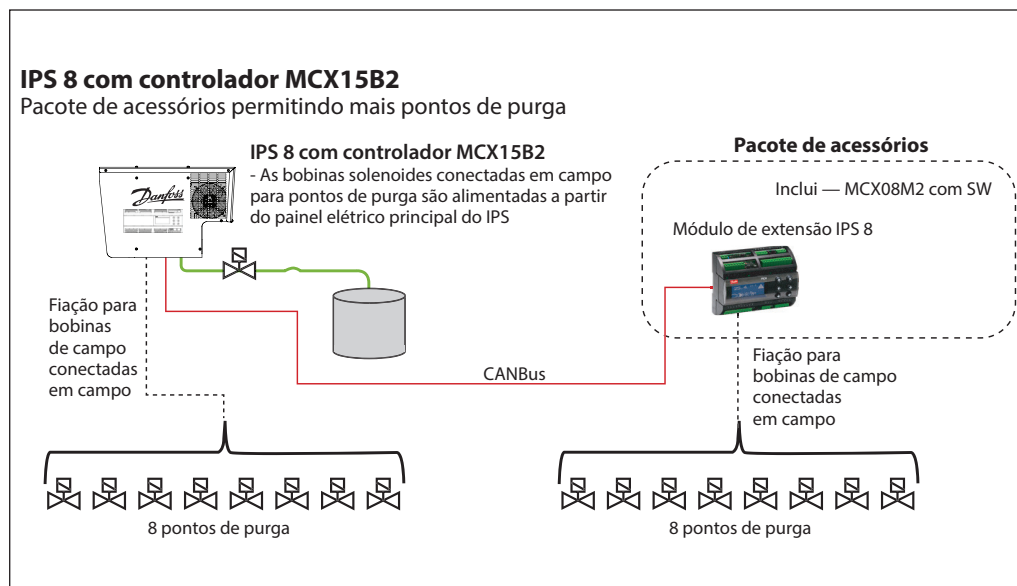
IPS 8 com controlador MCX15B2
Pacote de acessórios permitindo mais pontos de purga

Danfoss

IPS 8 com controlador MCX15B2
- As bobinas solenoides conectadas em campo para pontos de purga são alimentadas a partir do painel elétrico principal do IPS

Pacote de acessórios
Inclui — MCX08M2 com SW
Módulo de extensão IPS 8

Fiação para bobinas de campo conectadas em campo

CANBus

Fiação para bobinas de campo conectadas em campo

8 pontos de purga

8 pontos de purga